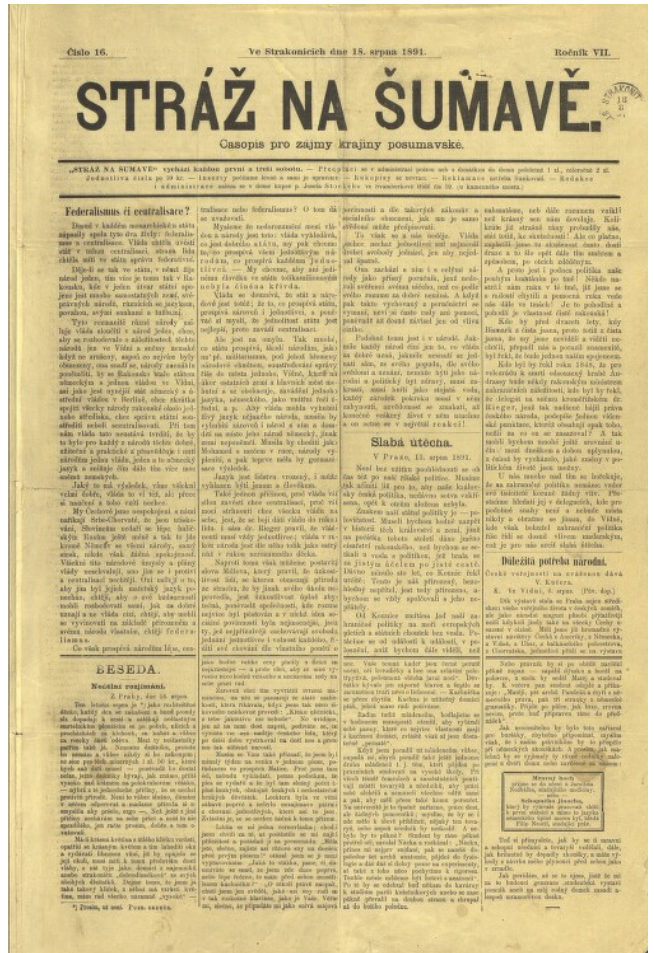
Číslo 16. Ve Strakonicích dne 18. srpna 1891. Ročník VII.

STRÁŽ NA ŠUMAVĚ.

Časopis pro zájmy krajiny posumavské.

„STRÁŽ NA ŠUMAVĚ" vychází každou prvou a třetí sobotu. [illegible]

Federalismus či centralisace?

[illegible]

BESEDA.

Noční rozjímání.

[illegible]

Slabá útěcha.

V Praze, 13. srpna 1891.

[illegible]

Důležitá potřeba národní.

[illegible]